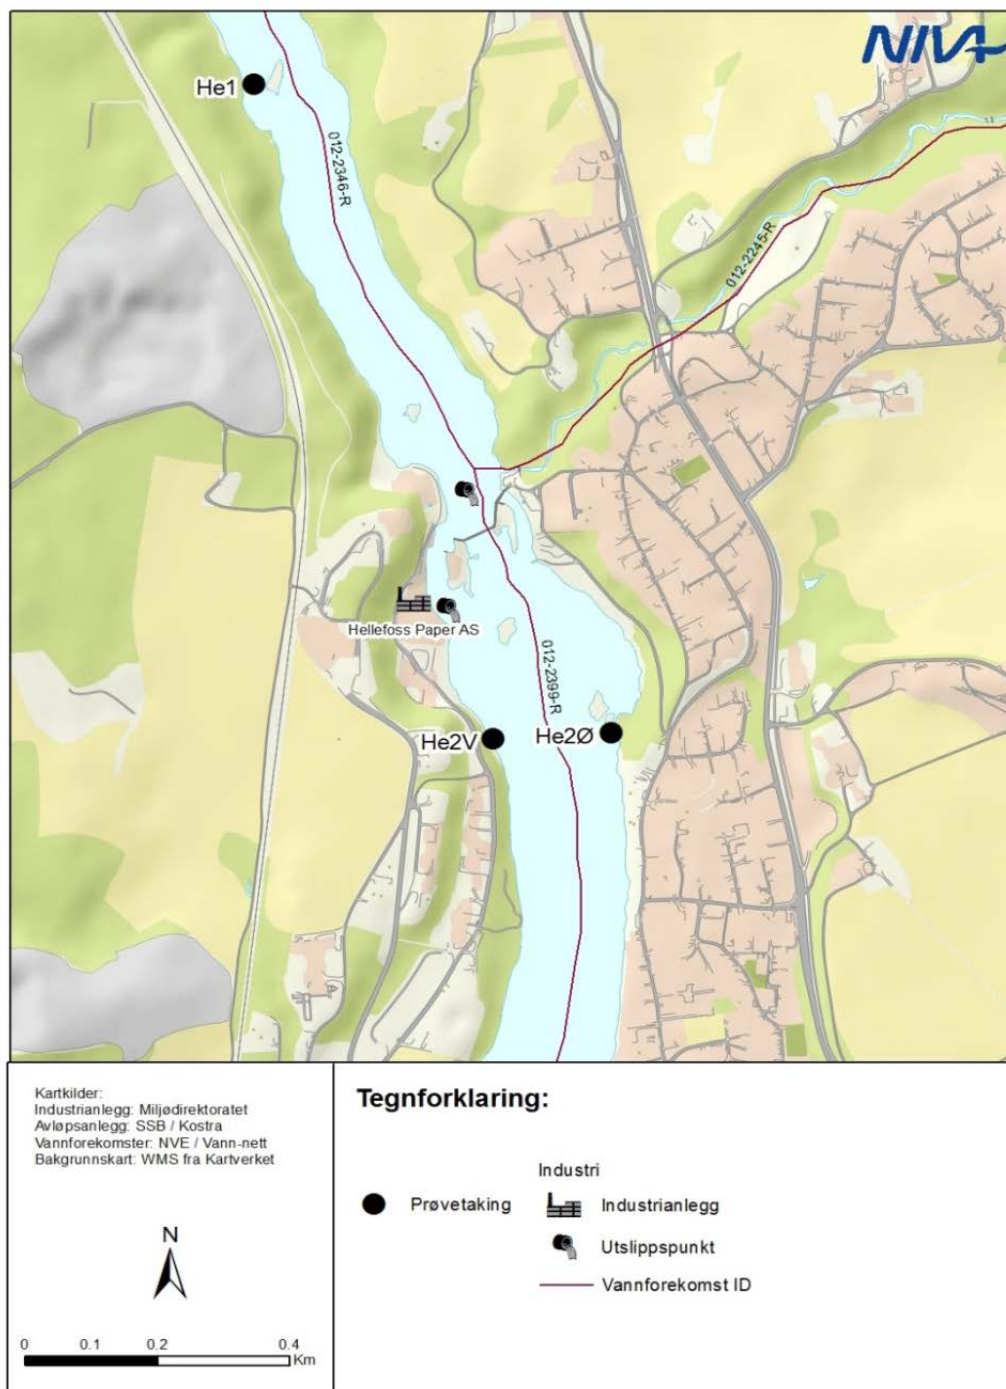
NIVA

He1

012-2346-R

012-2245-R

Hellefoss Paper AS

012-2399-R

He2V

He2Ø

Kartkilder:
Industrianlegg: Miljødirektoratet
Avløpsanlegg: SSB / Kostra
Vannforekomster: NVE / Vann-nett
Bakgrunnskart: WMS fra Kartverket

N

0 0.1 0.2 0.4 Km

Tegnforklaring:

Industri

Prøvetaking

Industrianlegg

Utslippspunkt

Vannforekomst ID